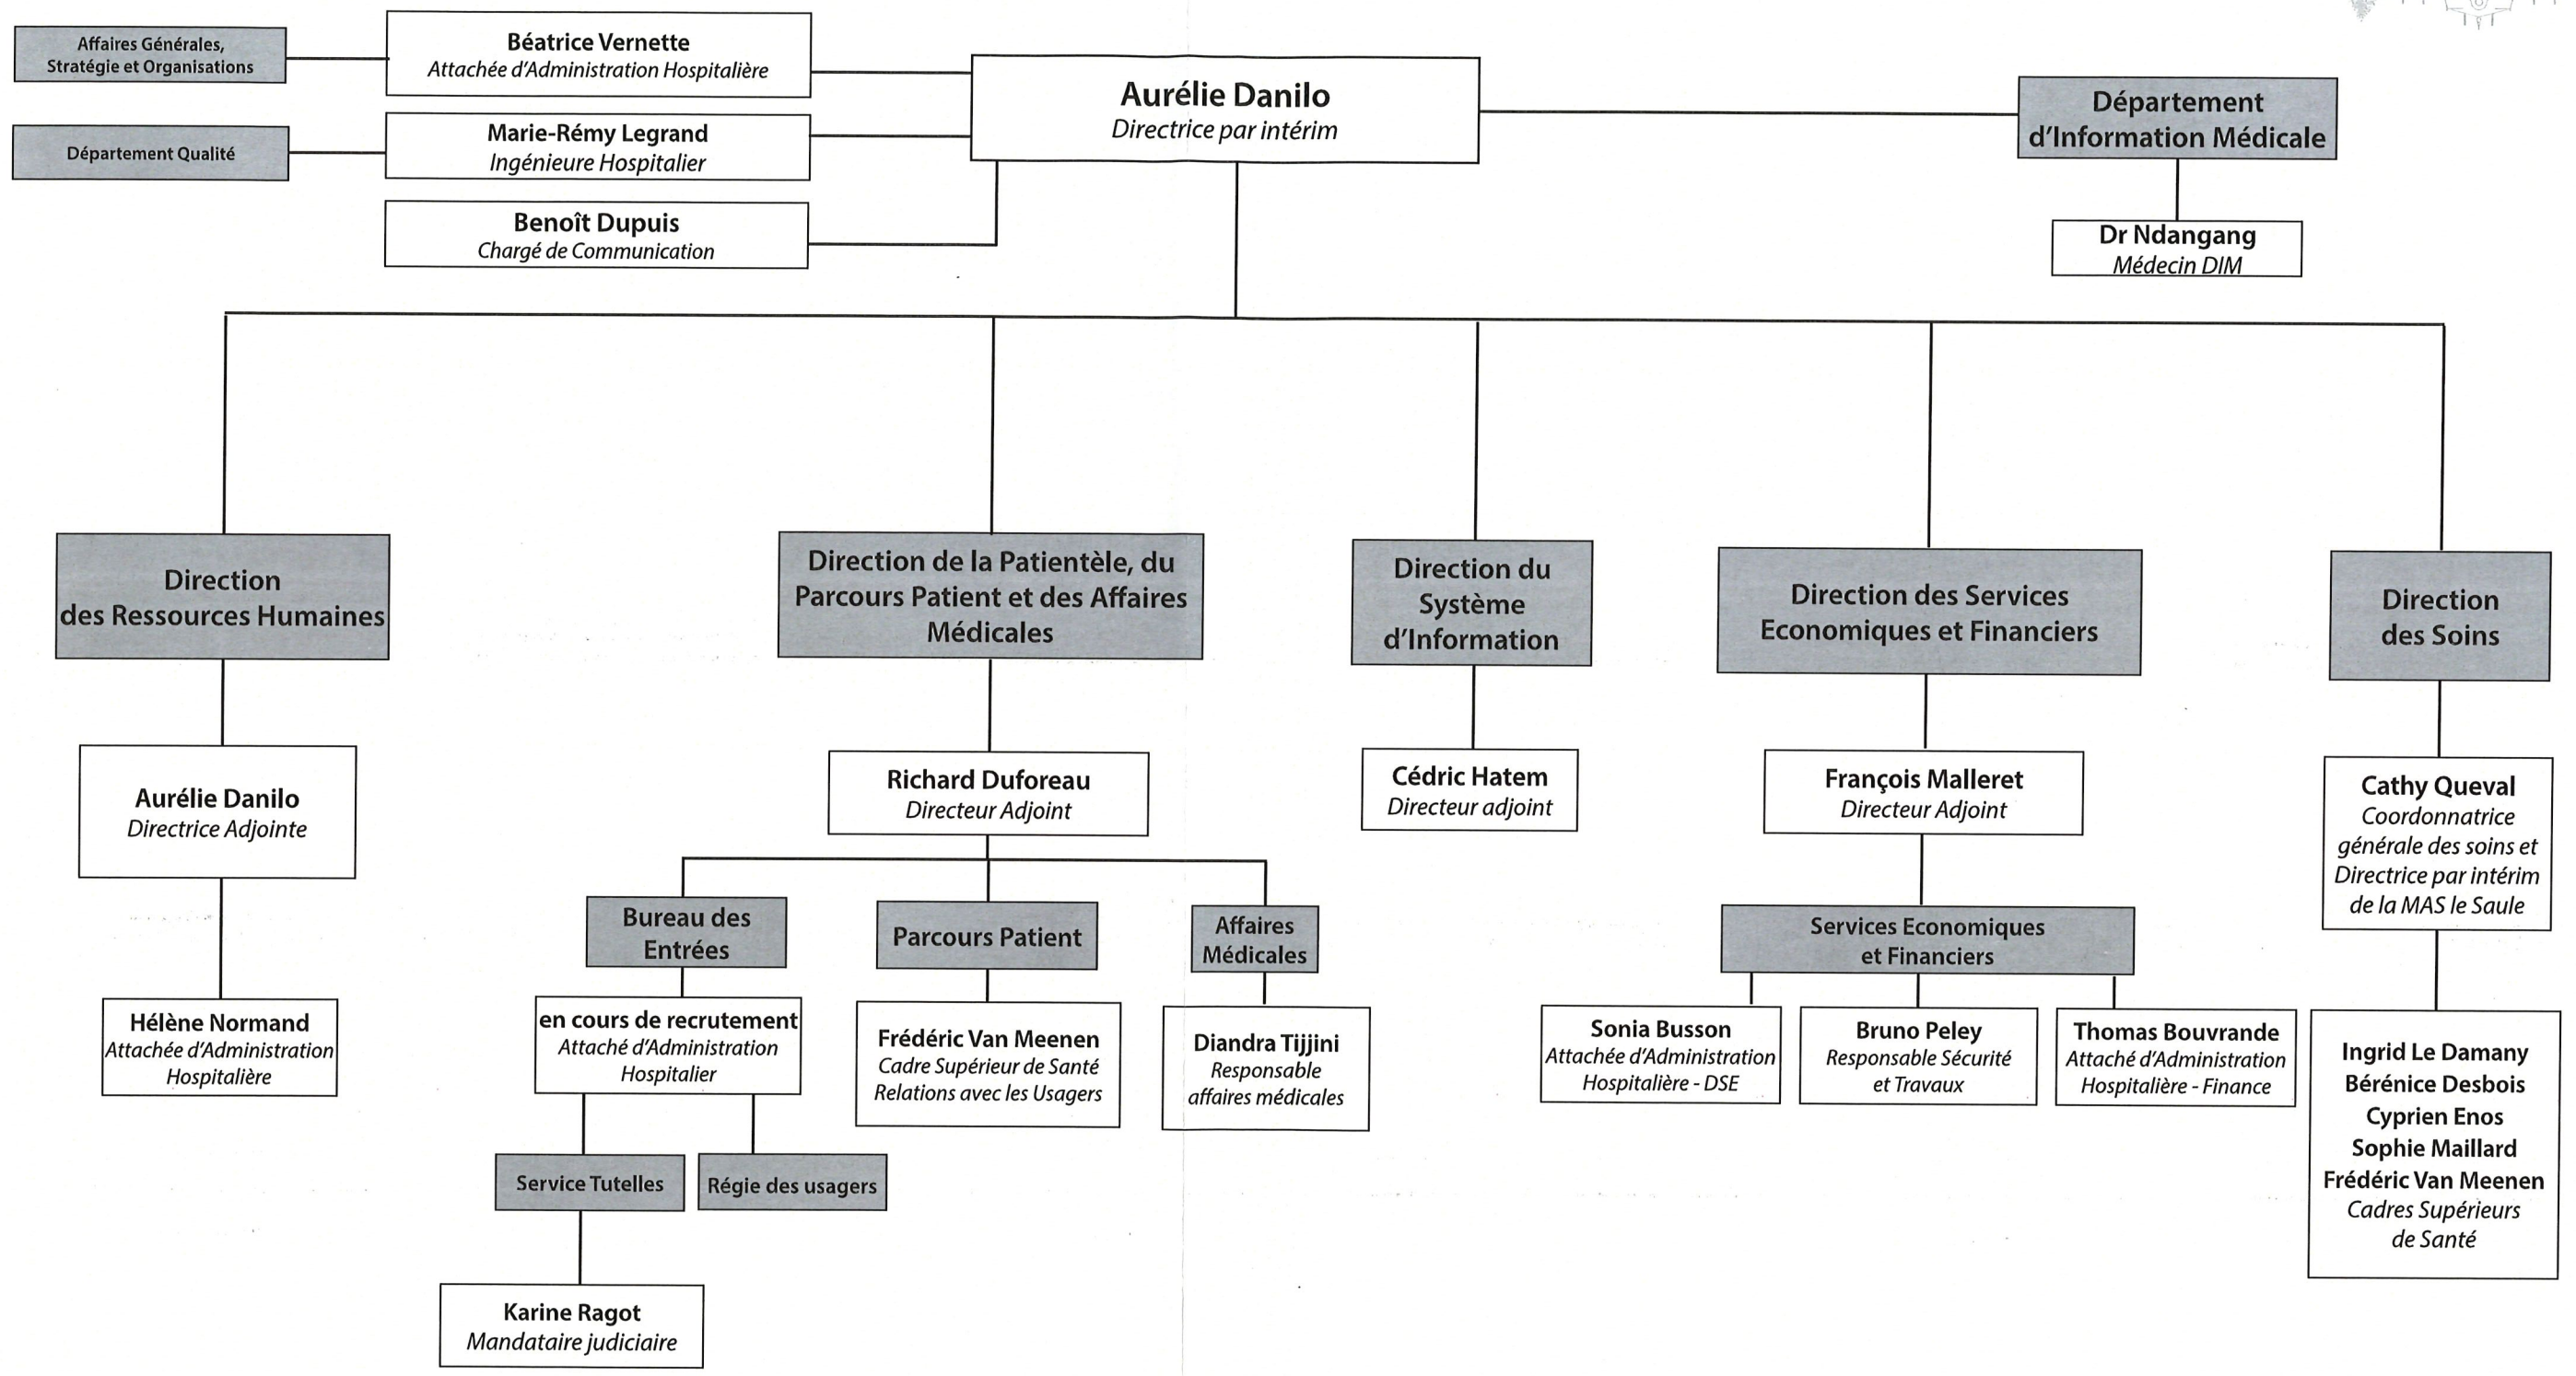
Affaires Générales, Stratégie et Organisations

Béatrice Vernette
Attachée d'Administration Hospitalière

Département Qualité

Marie-Rémy Legrand
Ingénieure Hospitalier

Benoît Dupuis
Chargé de Communication

Aurélie Danilo
Directrice par intérim

Département d'Information Médicale

Dr Ndangang
Médecin DIM

Direction des Ressources Humaines

Aurélie Danilo
Directrice Adjointe

Hélène Normand
Attachée d'Administration Hospitalière

Direction de la Patientèle, du Parcours Patient et des Affaires Médicales

Richard Duforeau
Directeur Adjoint

Bureau des Entrées

en cours de recrutement
Attaché d'Administration Hospitalier

Service Tutelles

Régie des usagers

Karine Ragot
Mandataire judiciaire

Parcours Patient

Frédéric Van Meenen
Cadre Supérieur de Santé Relations avec les Usagers

Affaires Médicales

Diandra Tijjini
Responsable affaires médicales

Direction du Système d'Information

Cédric Hatem
Directeur adjoint

Direction des Services Economiques et Financiers

François Malleret
Directeur Adjoint

Services Economiques et Financiers

Sonia Busson
Attachée d'Administration Hospitalière - DSE

Bruno Peley
Responsable Sécurité et Travaux

Thomas Bouvrande
Attaché d'Administration Hospitalière - Finance

Direction des Soins

Cathy Queval
Coordonnatrice générale des soins et Directrice par intérim de la MAS le Saule

Ingrid Le Damany
Bérénice Desbois
Cyprien Enos
Sophie Maillard
Frédéric Van Meenen
Cadres Supérieurs de Santé